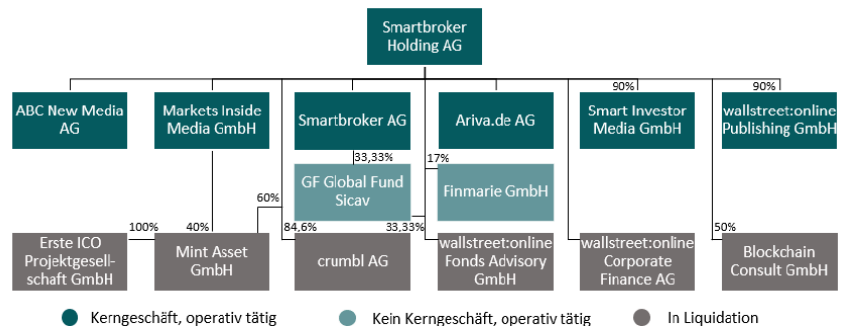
Smartbroker Holding AG

90%
90%

ABC New Media AG

Markets Inside Media GmbH

Smartbroker AG

Ariva.de AG

Smart Investor Media GmbH

wallstreet:online Publishing GmbH

33,33%
17%

GF Global Fund Sicav

Finmarie GmbH

60%
100%
40%
84,6%
33,33%
50%

Erste ICO Projektgesellschaft GmbH

Mint Asset GmbH

crumbl AG

wallstreet:online Fonds Advisory GmbH

wallstreet:online Corporate Finance AG

Blockchain Consult GmbH

Kerngeschäft, operativ tätig
Kein Kerngeschäft, operativ tätig
In Liquidation